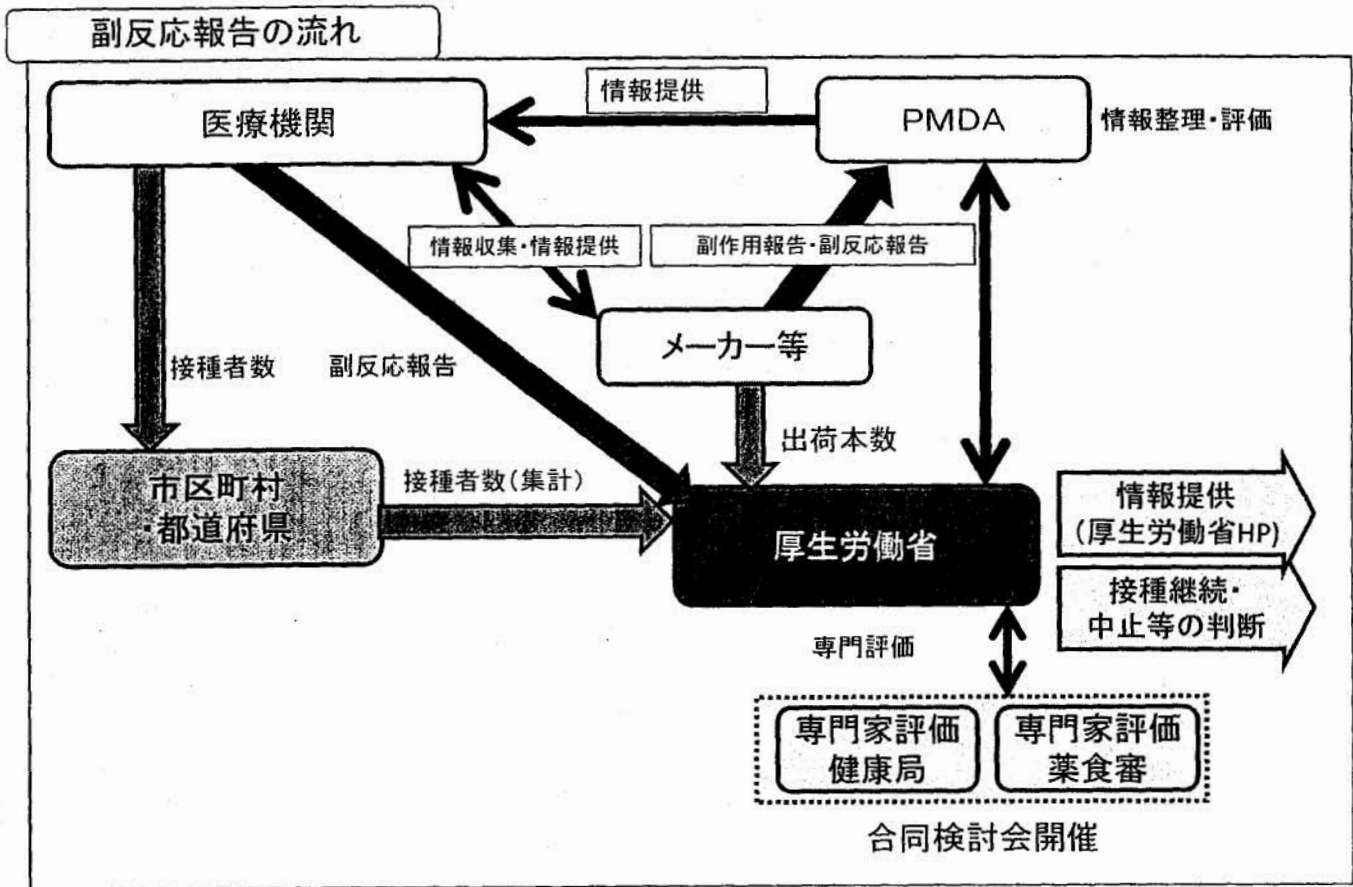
副反応報告の流れ

情報提供

医療機関

PMDA

情報整理・評価

情報収集・情報提供

副作用報告・副反応報告

メーカー等

接種者数

副反応報告

出荷本数

市区町村
・都道府県

接種者数（集計）

厚生労働省

情報提供
（厚生労働省HP）

接種継続・
中止等の判断

専門評価

専門家評価
健康局

専門家評価
薬食審

合同検討会開催